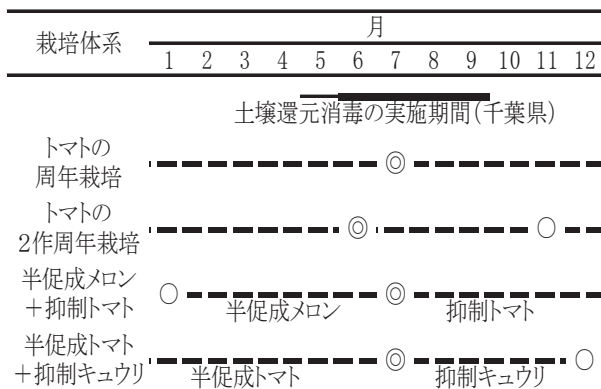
| 栽培体系 | 月 |
|---|---|
| | 1 2 3 4 5 6 7 8 9 10 11 12 |

土壌還元消毒の実施期間(千葉県)

トマトの周年栽培 ◎

トマトの2作周年栽培 ◎ ○

半促成メロン＋抑制トマト ○ 半促成メロン ◎ 抑制トマト

半促成トマト＋抑制キュウリ 半促成トマト ◎ 抑制キュウリ ○